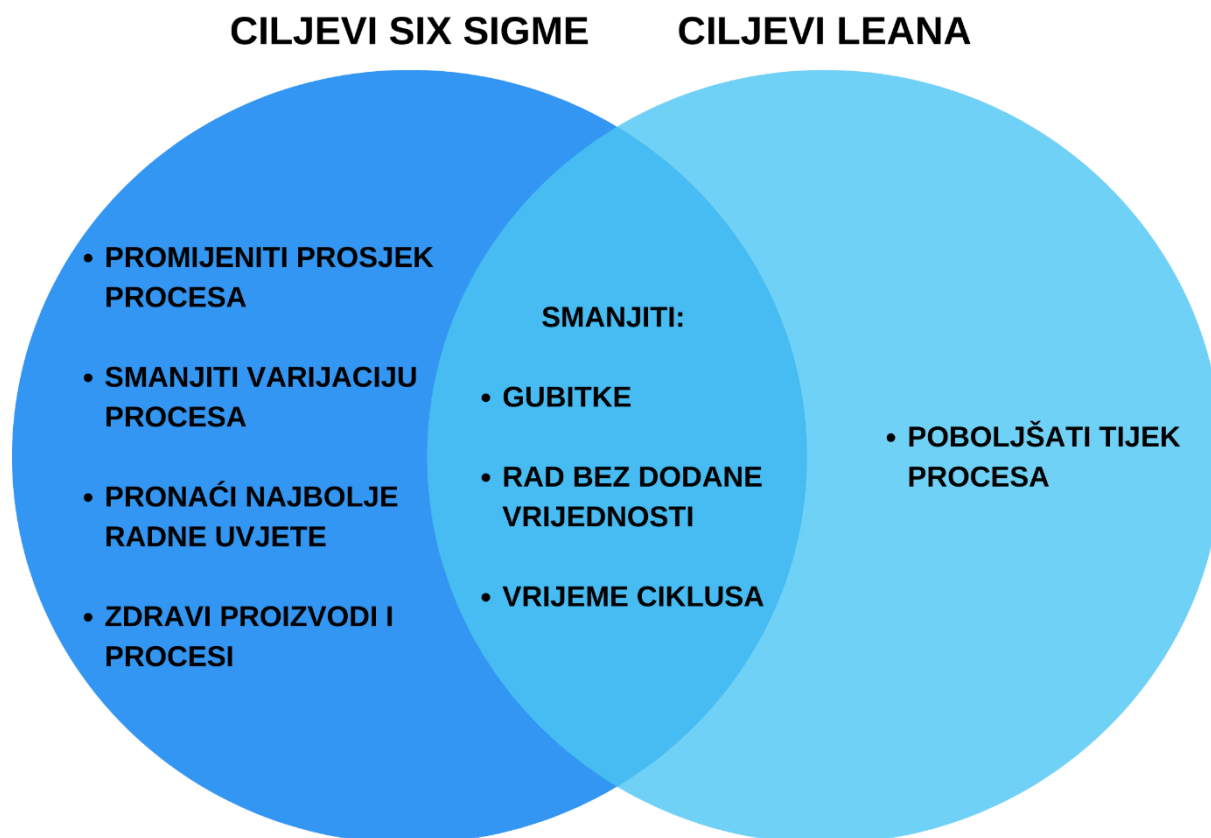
CILJEVI SIX SIGME

CILJEVI LEANA

• PROMIJENITI PROSJEK PROCESA

• SMANJITI VARIJACIJU PROCESA

• PRONAĆI NAJBOLJE RADNE UVJETE

• ZDRAVI PROIZVODI I PROCESI

SMANJITI:

• GUBITKE

• RAD BEZ DODANE VRIJEDNOSTI

• VRIJEME CIKLUSA

• POBOLJŠATI TIJEK PROCESA